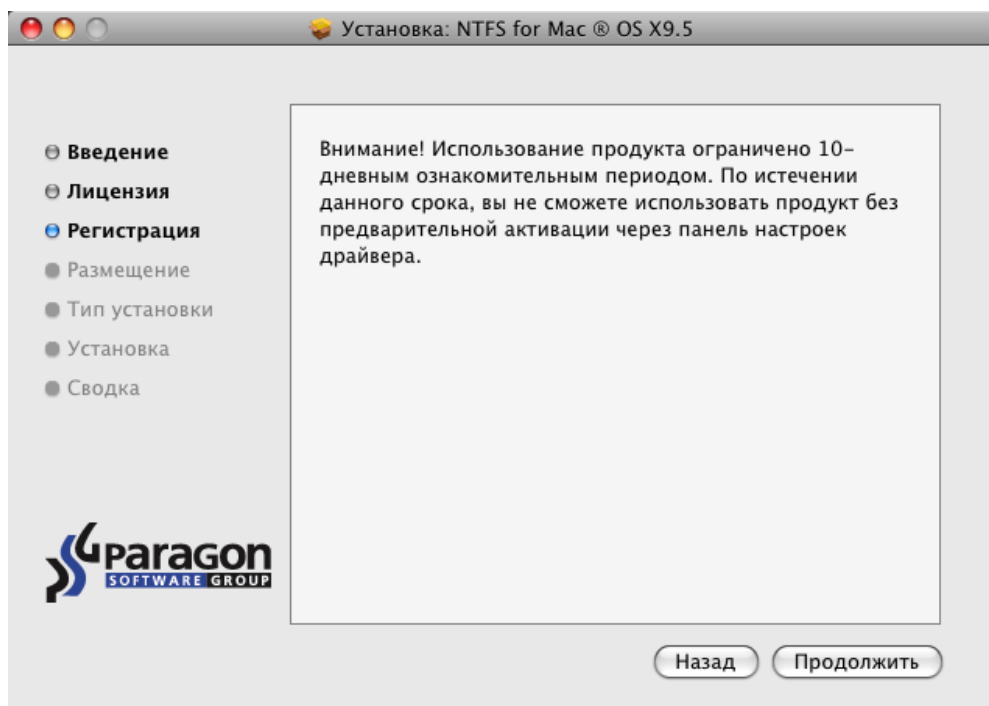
Установка: NTFS for Mac ® OS X9.5

Введение
Лицензия
Регистрация
Размещение
Тип установки
Установка
Сводка

Внимание! Использование продукта ограничено 10-дневным ознакомительным периодом. По истечении данного срока, вы не сможете использовать продукт без предварительной активации через панель настроек драйвера.

paragon
SOFTWARE GROUP

Назад
Продолжить